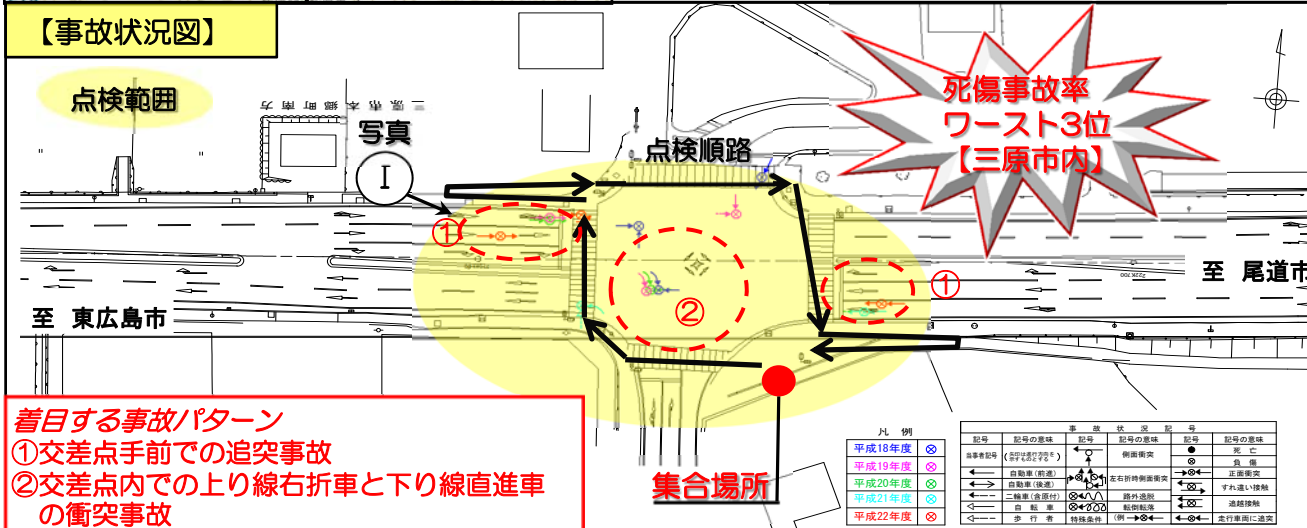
【事故状況図】

点検範囲

写真

I

点検順路

死傷事故率
ワースト3位
【三原市内】

①

②

①

至 尾道市

至 東広島市

着目する事故パターン
①交差点手前での追突事故
②交差点内での上り線右折車と下り線直進車の衝突事故

集合場所

凡例

| |
|---|
| 平成18年度 ⊗ |
| 平成19年度 ⊗ |
| 平成20年度 ⊗ |
| 平成21年度 ⊗ |
| 平成22年度 ⊗ |

事故状況記号

| 記号 | 記号の意味 | 記号 | 記号の意味 | 記号 | 記号の意味 |
|---|---|---|---|---|---|
| 当事者記号 | (矢印は進行方向を示すものとする) | | 側面衝突 | ● | 死亡 |
| | | | | ⊗ | 負傷 |
| | 自動車(前進) | | 左右折時側面衝突 | | 正面衝突 |
| | 自動車(後進) | | | | すれ違い接触 |
| | 二輪車(含原付) | | 路外逸脱 | | 追越接触 |
| | 自転車 | | 転倒転落 | | |
| | 歩行者 | 特殊条件 | (例 ) | | 走行車両に追突 |